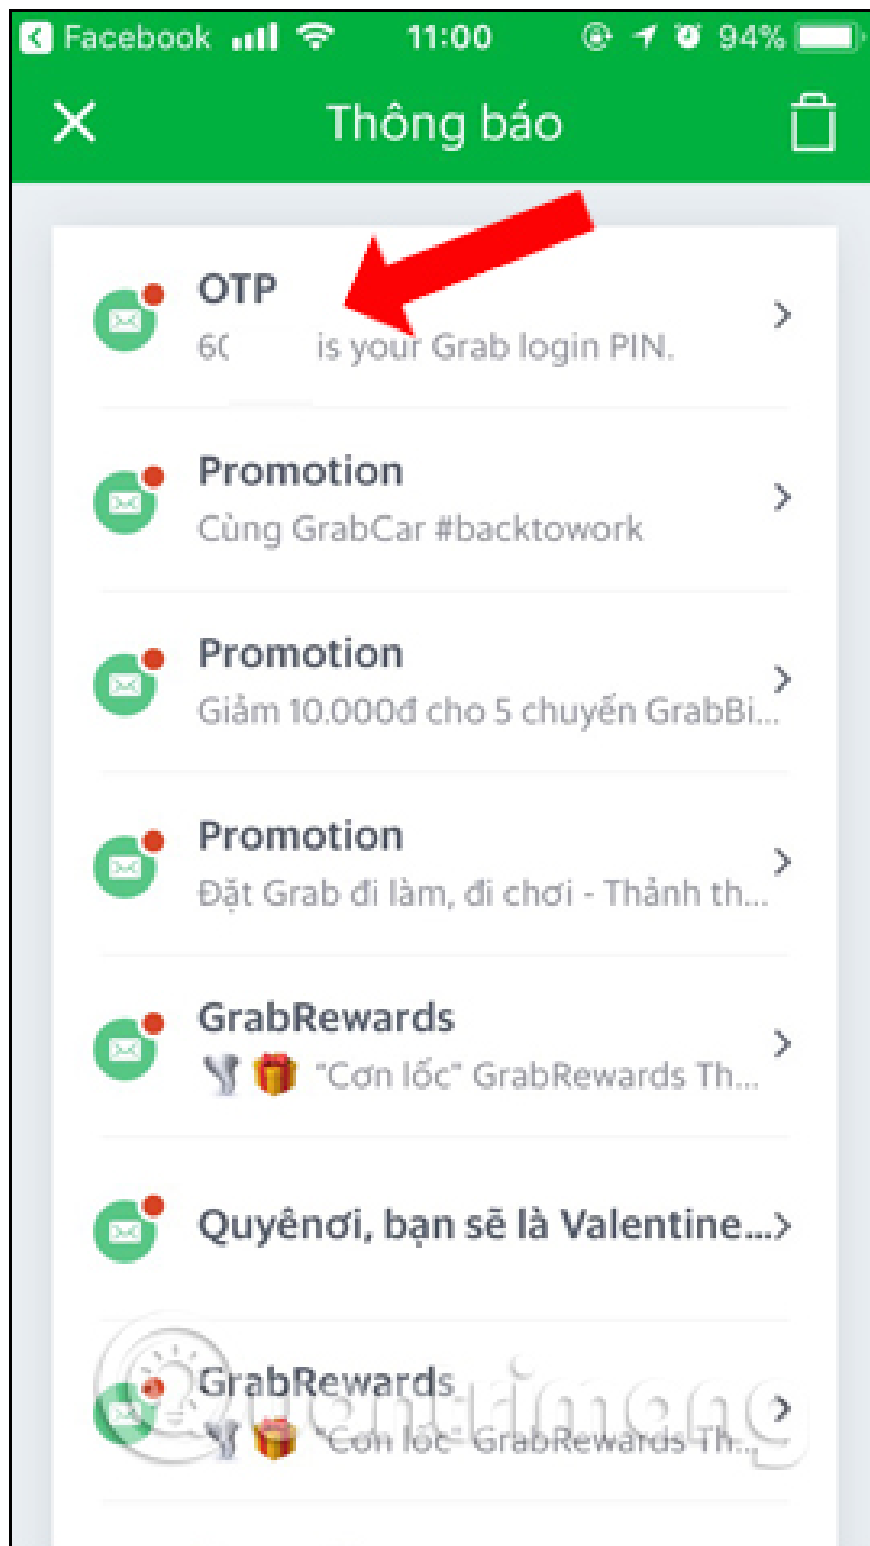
Facebook 11:00 94%

Thông báo

OTP
6( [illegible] is your Grab login PIN.

Promotion
Cùng GrabCar #backtowork

Promotion
Giảm 10.000đ cho 5 chuyến GrabBi...

Promotion
Đặt Grab đi làm, đi chơi - Thảnh th...

GrabRewards
"Cơn lốc" GrabRewards Th...

Quyênơi, bạn sẽ là Valentine...

GrabRewards
"Cơn lốc" GrabRewards Th...

Quantrimang